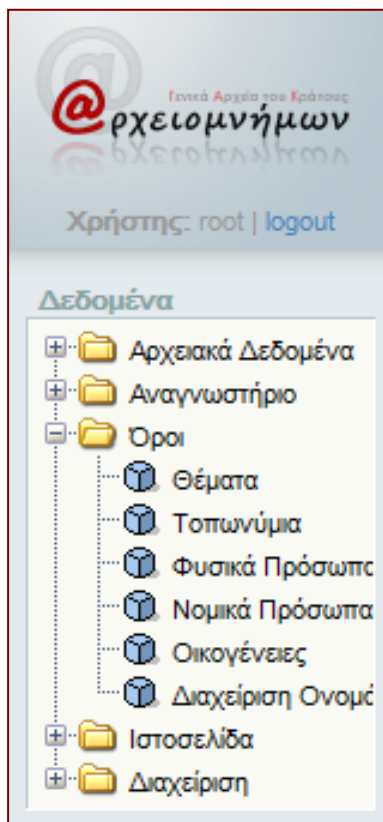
Γενικά Αρχεία του Κράτους
@ρχειομνήμων

Χρήστης: root | logout

Δεδομένα

Αρχειακά Δεδομένα
Αναγνωστήριο
Όροι
Θέματα
Τοπωνύμια
Φυσικά Πρόσωπα
Νομικά Πρόσωπα
Οικογένειες
Διαχείριση Ονομά
Ιστοσελίδα
Διαχείριση